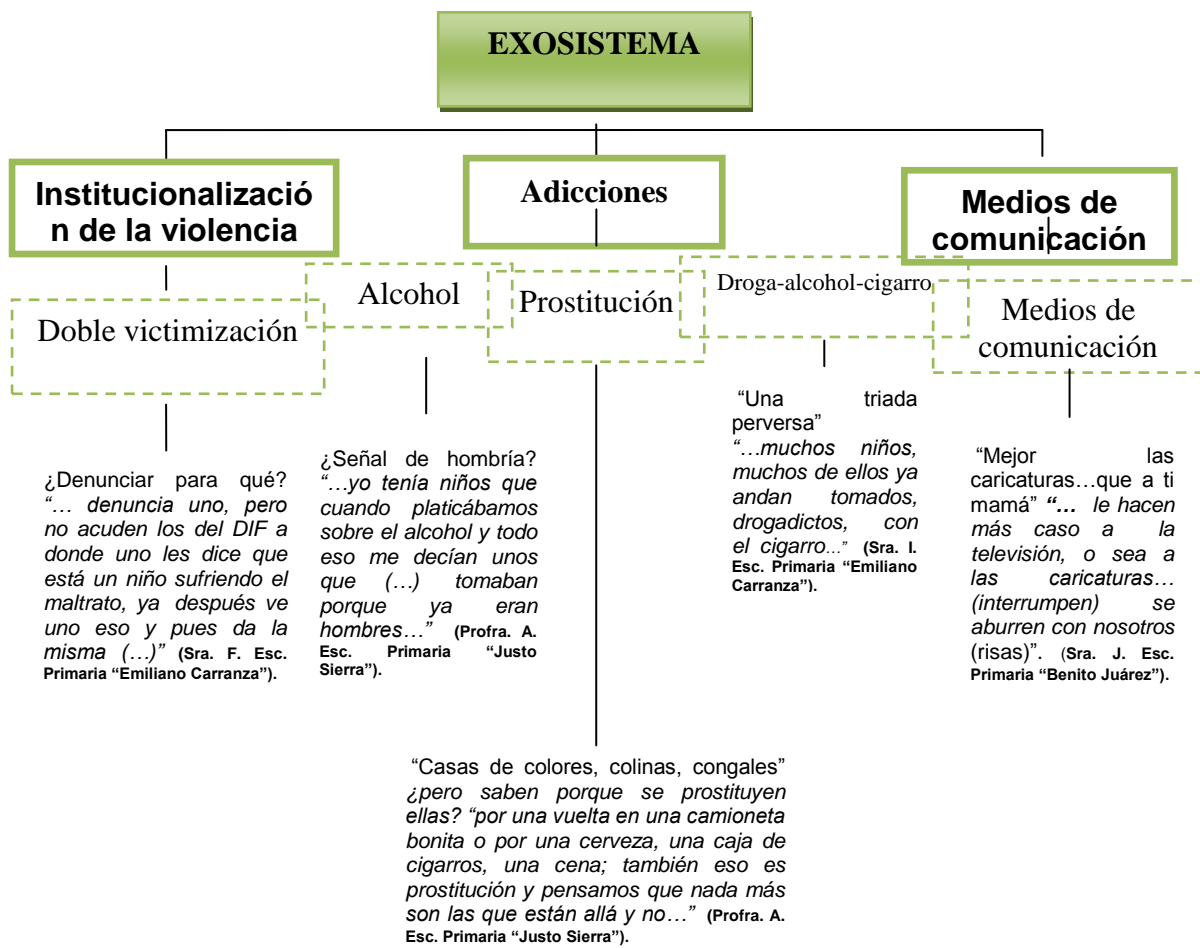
EXOSISTEMA

Institucionalización de la violencia

Adicciones

Medios de comunicación

Doble victimización

Alcohol

Prostitución

Droga-alcohol-cigarro

Medios de comunicación

¿Denunciar para qué? *“… denuncia uno, pero no acuden los del DIF a donde uno les dice que está un niño sufriendo el maltrato, ya después ve uno eso y pues da la misma (…)”* **(Sra. F. Esc. Primaria “Emiliano Carranza”).**

¿Señal de hombría? *“…yo tenía niños que cuando platicábamos sobre el alcohol y todo eso me decían unos que (…) tomaban porque ya eran hombres…”* **(Profra. A. Esc. Primaria “Justo Sierra”).**

“Casas de colores, colinas, congales” *¿pero saben porque se prostituyen ellas? “por una vuelta en una camioneta bonita o por una cerveza, una caja de cigarros, una cena; también eso es prostitución y pensamos que nada más son las que están allá y no…”* **(Profra. A. Esc. Primaria “Justo Sierra”).**

“Una triada perversa” *“…muchos niños, muchos de ellos ya andan tomados, drogadictos, con el cigarro…”* **(Sra. I. Esc. Primaria “Emiliano Carranza”).**

“Mejor las caricaturas…que a ti mamá” ***“…*** *le hacen más caso a la televisión, o sea a las caricaturas… (interrumpen) se aburren con nosotros* (risas)”. **(Sra. J. Esc. Primaria “Benito Juárez”).**